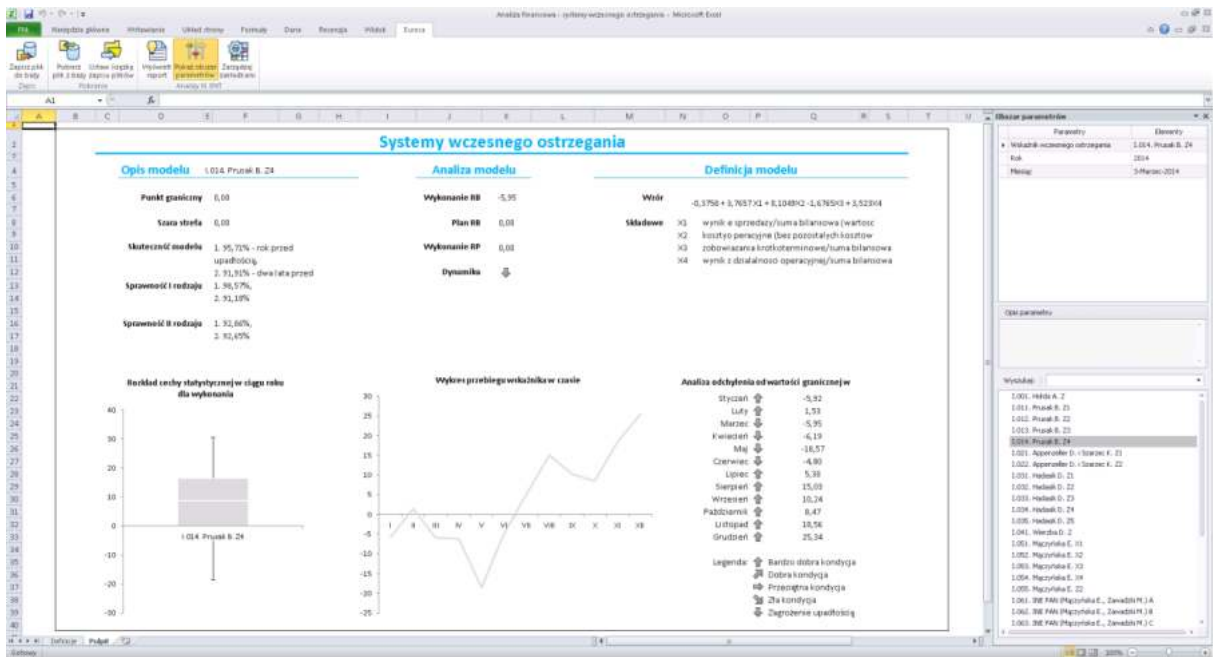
Analiza finansowa - systemy wczesnego ostrzegania - Microsoft Excel

Plik | Narzędzia główne | Wstawianie | Układ strony | Formuły | Dane | Recenzja | Widok | Eureca

Zapisz plik do bazy | Pobierz plik z bazy | Ustaw księgę zapisu plików | Wyświetl raport | Pokaż obszar parametrów | Zarządzaj zamodelami

Dane | Pobieranie | Analizy i4 BIT

A1

Systemy wczesnego ostrzegania

Opis modelu 1.014. Prusak B. Z4

Punkt graniczny 0,00

Szara strefa 0,00

Skuteczność modelu 1. 95,71% - rok przed upadłością, 2. 91,91% - dwa lata przed

Sprawność I rodzaju 1. 96,57%, 2. 91,18%

Sprawność II rodzaju 1. 92,86%, 2. 92,65%

Analiza modelu

Wykonanie RB -5,95

Plan RB 0,00

Wykonanie RP 0,00

Dynamika

Definicja modelu

Wzór -0,3758 + 3,7657X1 + 8,1048X2 -1,6765X3 + 3,523X4

Składowe
X1 wynik e sprzedaży/suma bilansowa (wartość
X2 kosztyo peracyjne (bez pozostałych kosztów
X3 zobowiązania krótkoterminowe/suma bilansowa
X4 wynik z działalności operacyjnej/suma bilansowa

Rozkład cechy statystycznej w ciągu roku dla wykonania

40
30
20
10
0
-10
-20
-30

1.014. Prusak B. Z4

Wykres przebiegu wskaźnika w czasie

30
25
20
15
10
5
0
-5
-10
-15
-20
-25

I II III IV V VI VII VIII IX X XI XII

Analiza odchylenia od wartości granicznej w

| | |
|---|---|
| Styczeń | -5,92 |
| Luty | 1,53 |
| Marzec | -5,95 |
| Kwiecień | -6,19 |
| Maj | -18,57 |
| Czerwiec | -4,80 |
| Lipiec | 5,38 |
| Sierpień | 15,03 |
| Wrzesień | 10,24 |
| Październik | 8,47 |
| Listopad | 18,56 |
| Grudzień | 25,34 |

Legenda:
Bardzo dobra kondycja
Dobra kondycja
Przeciętna kondycja
Zła kondycja
Zagrożenie upadłością

Obszar parametrów

| Parametry | Elementy |
|---|---|
| Wskaźnik wczesnego ostrzegania | 1.014. Prusak B. Z4 |
| Rok | 2014 |
| Miesiąc | 3-Marzec-2014 |

Opis parametru

Wyszukaj:

1.001. Hołda A. Z
1.011. Prusak B. Z1
1.012. Prusak B. Z2
1.013. Prusak B. Z3
1.014. Prusak B. Z4
1.021. Appenzeller D. i Szarzec K. Z1
1.022. Appenzeller D. i Szarzec K. Z2
1.031. Hadasik D. Z1
1.032. Hadasik D. Z2
1.033. Hadasik D. Z3
1.034. Hadasik D. Z4
1.035. Hadasik D. Z5
1.041. Wierzba D. Z
1.051. Mączyńska E. X1
1.052. Mączyńska E. X2
1.053. Mączyńska E. X3
1.054. Mączyńska E. X4
1.055. Mączyńska E. Z2
1.061. INE PAN (Mączyńska E., Zawadzki M.) A
1.062. INE PAN (Mączyńska E., Zawadzki M.) B
1.063. INE PAN (Mączyńska E., Zawadzki M.) C

Definicje | Pulpit

Gotowy 100%